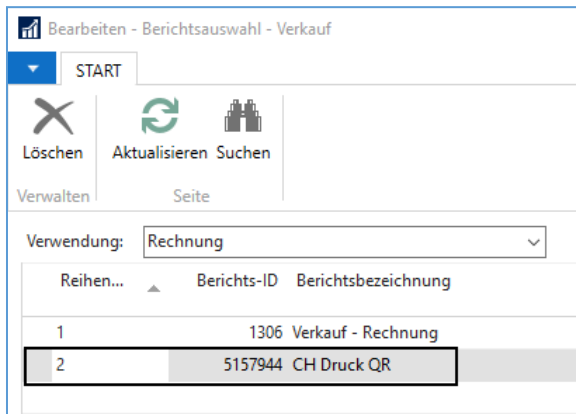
Bearbeiten - Berichtsauswahl - Verkauf

START

Löschen
Verwalten

Aktualisieren Suchen
Seite

Verwendung: Rechnung

| Reihen... | Berichts-ID | Berichtsbezeichnung |
|---|---|---|
| 1 | 1306 | Verkauf - Rechnung |
| 2 | 5157944 | CH Druck QR |